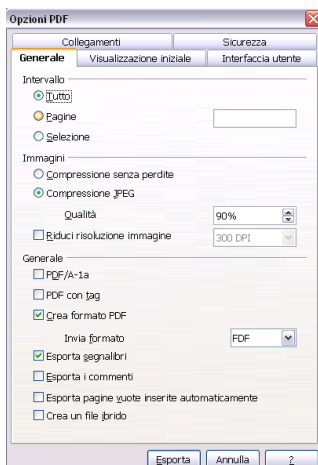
Opzioni PDF

Collegamenti
Sicurezza
Generale
Visualizzazione iniziale
Interfaccia utente

Intervallo
Tutto
Pagine
Selezione

Immagini
Compressione senza perdite
Compressione JPEG
Qualità
90%
Riduci risoluzione immagine
300 DPI

Generale
PDF/A-1a
PDF con tag
Crea formato PDF
Invia formato
FDF
Esporta segnalibri
Esporta i commenti
Esporta pagine vuote inserite automaticamente
Crea un file ibrido

Esporta
Annulla
?